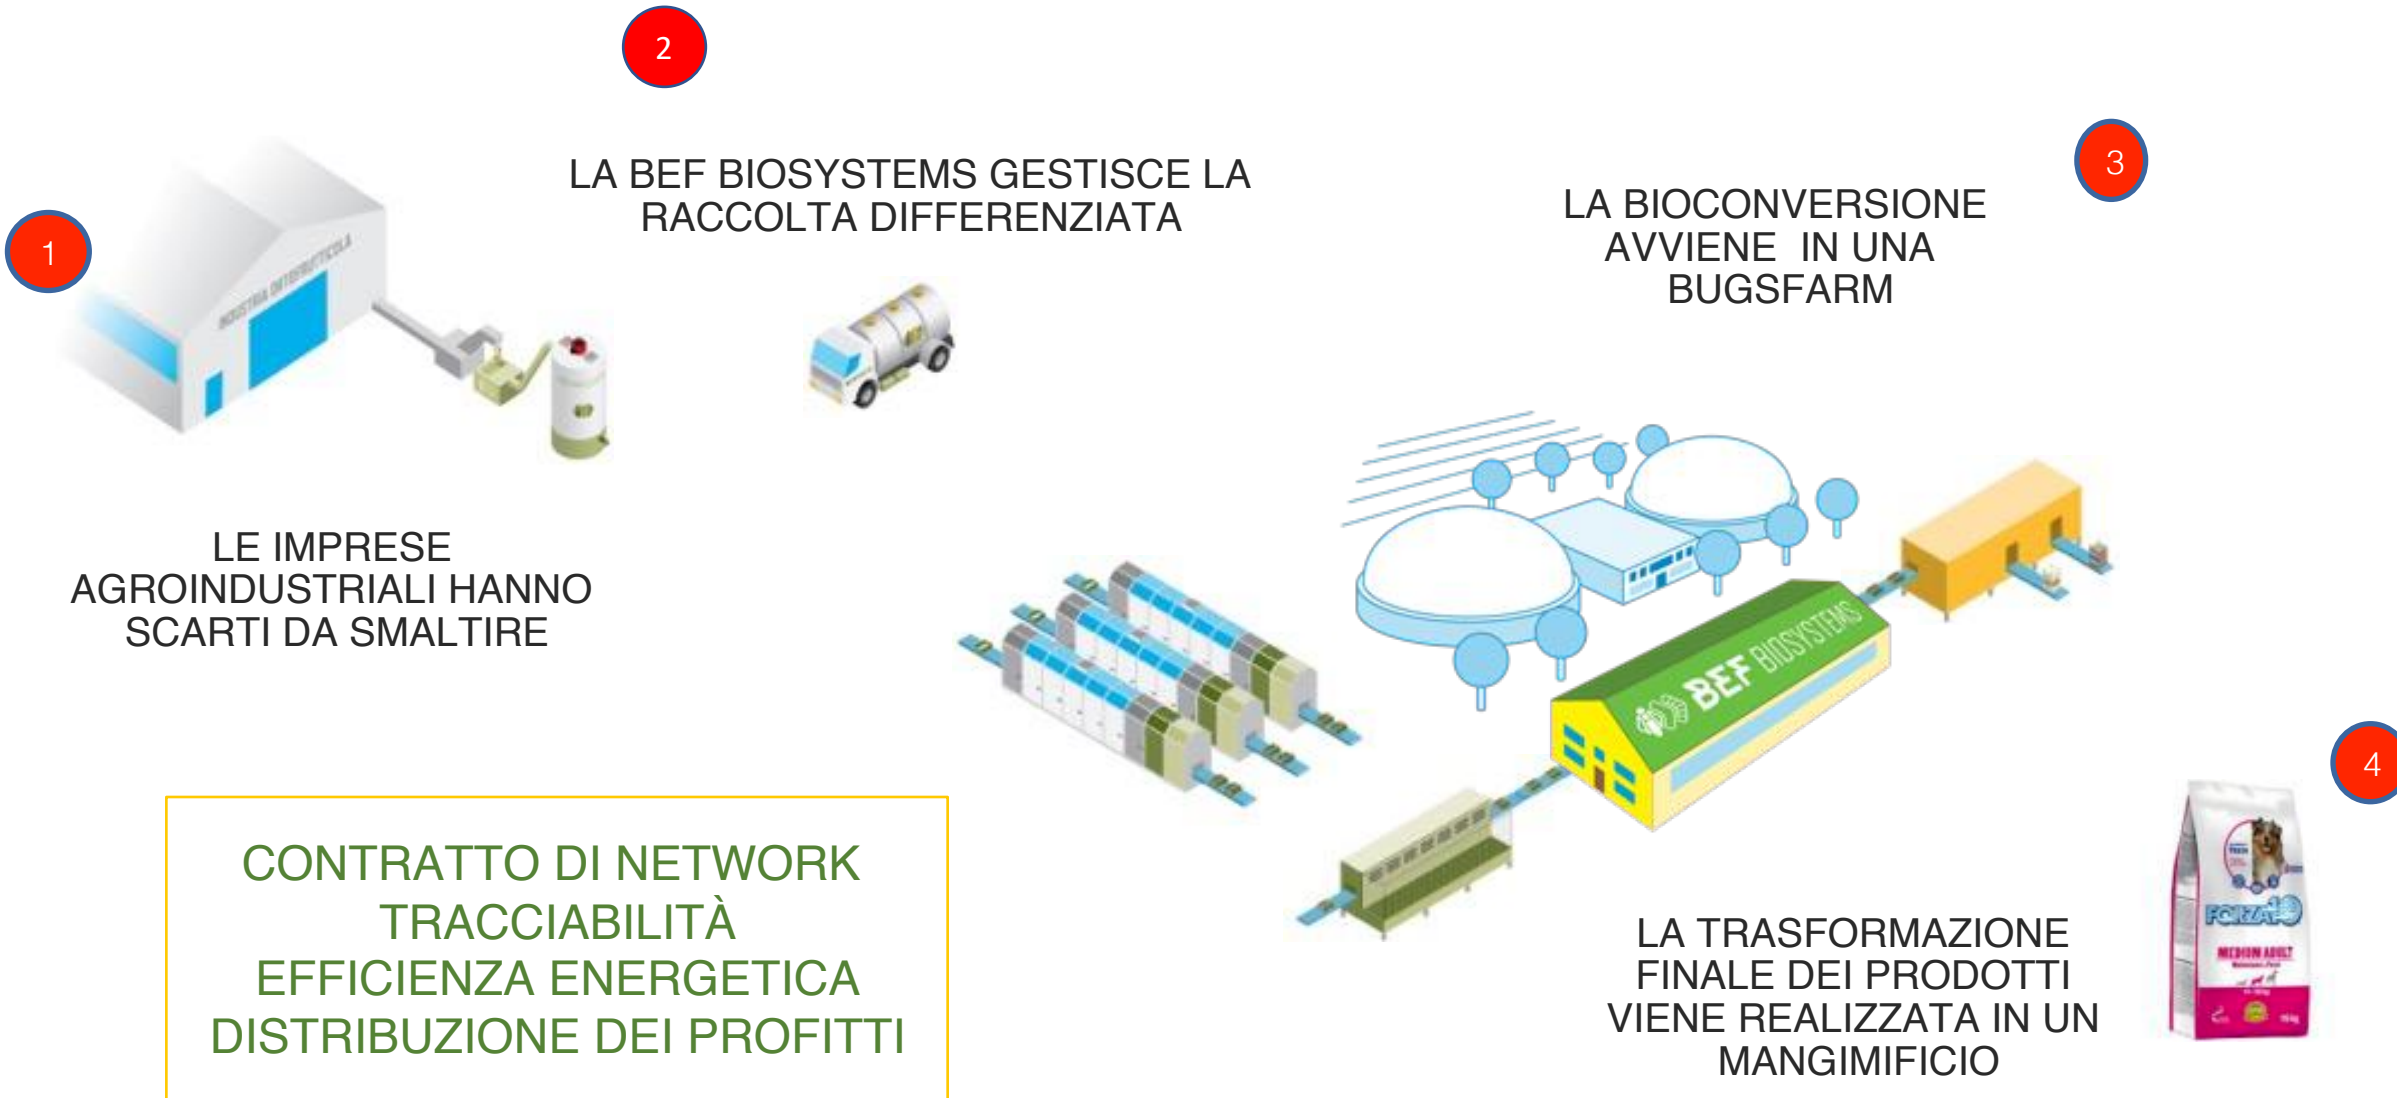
2

LA BEF BIOSYSTEMS GESTISCE LA RACCOLTA DIFFERENZIATA

3

LA BIOCONVERSIONE AVVIENE IN UNA BUGSFARM

1

INDUSTRIA ORTOFRUTTICOLA

LE IMPRESE AGROINDUSTRIALI HANNO SCARTI DA SMALTIRE

BEF BIOSYSTEMS

4

CONTRATTO DI NETWORK
TRACCIABILITÀ
EFFICIENZA ENERGETICA
DISTRIBUZIONE DEI PROFITTI

LA TRASFORMAZIONE FINALE DEI PRODOTTI VIENE REALIZZATA IN UN MANGIMIFICIO

FORZA10
MEDIUM ADULT